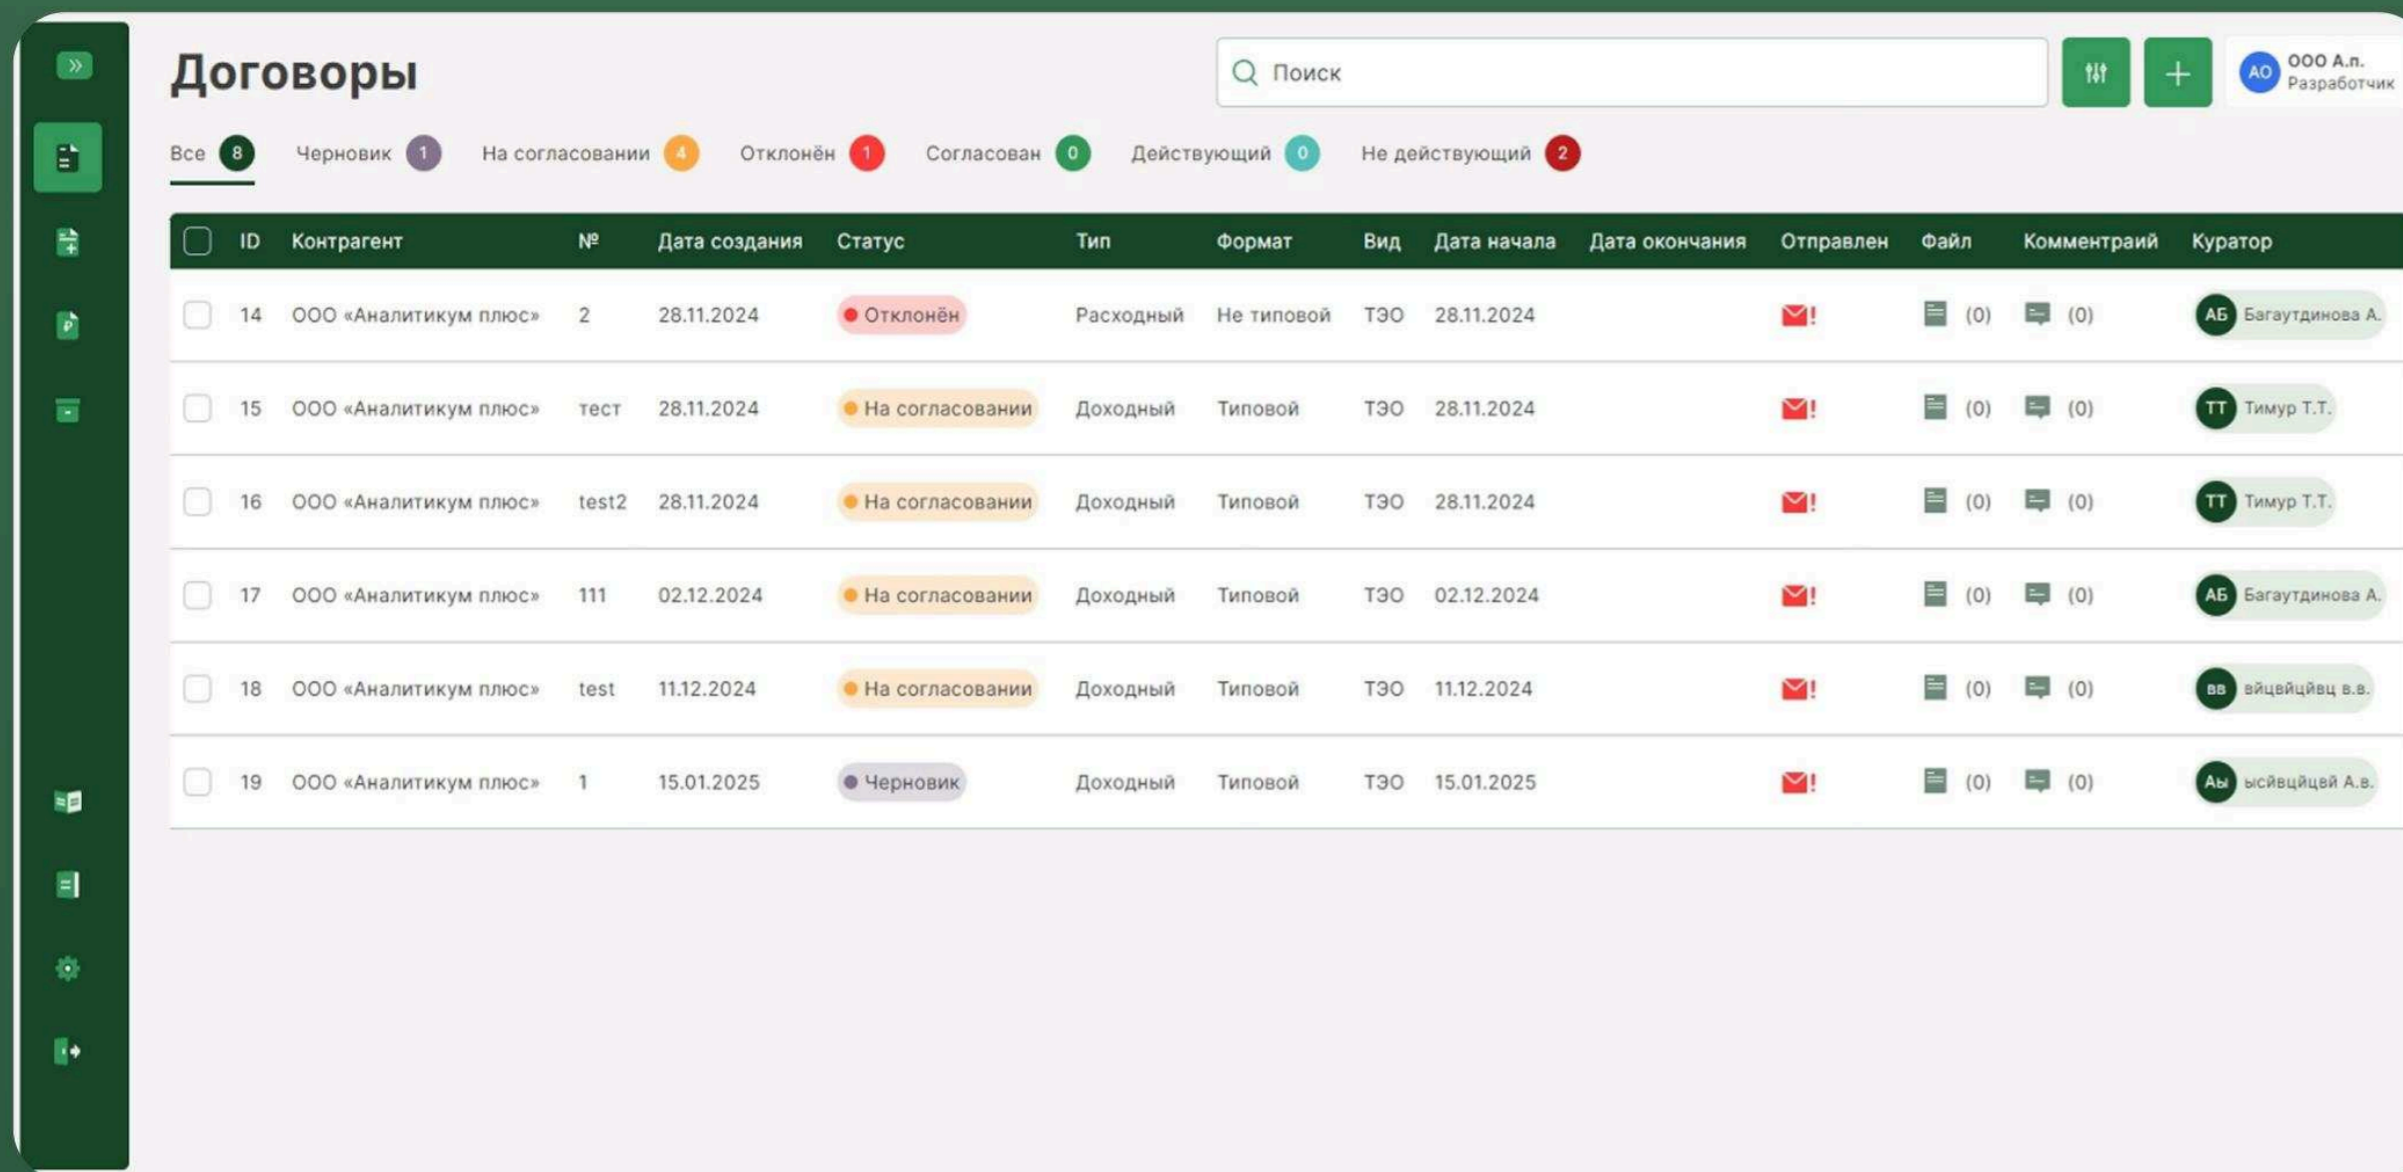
Договоры

Поиск

АО ООО А.п. Разработчик

Все 8 Черновик 1 На согласовании 4 Отклонён 1 Согласован 0 Действующий 0 Не действующий 2

| ID | Контрагент | № | Дата создания | Статус | Тип | Формат | Вид | Дата начала | Дата окончания | Отправлен | Файл | Комментрай | Куратор |
|---|---|---|---|---|---|---|---|---|---|---|---|---|---|
| 14 | ООО «Аналитикум плюс» | 2 | 28.11.2024 | Отклонён | Расходный | Не типовой | ТЭО | 28.11.2024 | | ! | (0) | (0) | АБ Багаутдинова А. |
| 15 | ООО «Аналитикум плюс» | тест | 28.11.2024 | На согласовании | Доходный | Типовой | ТЭО | 28.11.2024 | | ! | (0) | (0) | ТТ Тимур Т.Т. |
| 16 | ООО «Аналитикум плюс» | test2 | 28.11.2024 | На согласовании | Доходный | Типовой | ТЭО | 28.11.2024 | | ! | (0) | (0) | ТТ Тимур Т.Т. |
| 17 | ООО «Аналитикум плюс» | 111 | 02.12.2024 | На согласовании | Доходный | Типовой | ТЭО | 02.12.2024 | | ! | (0) | (0) | АБ Багаутдинова А. |
| 18 | ООО «Аналитикум плюс» | test | 11.12.2024 | На согласовании | Доходный | Типовой | ТЭО | 11.12.2024 | | ! | (0) | (0) | вв вйцвйцйвц в.в. |
| 19 | ООО «Аналитикум плюс» | 1 | 15.01.2025 | Черновик | Доходный | Типовой | ТЭО | 15.01.2025 | | ! | (0) | (0) | Аы ысйвцйцвй А.в. |